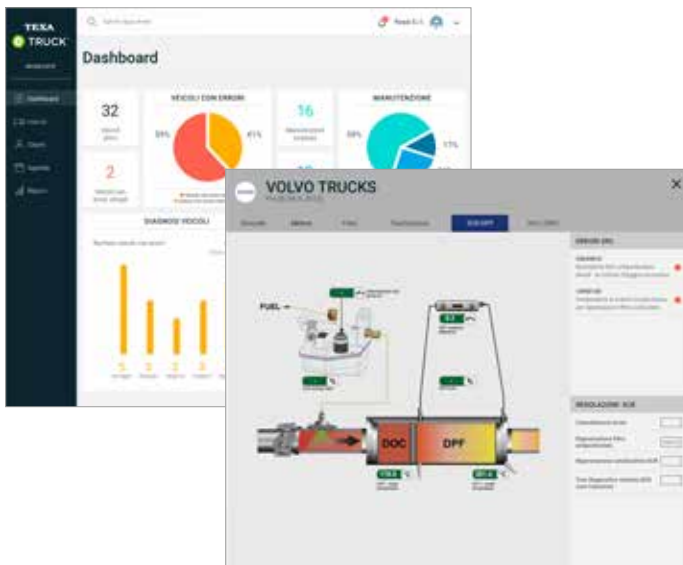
TEXA
TRUCK

Dashboard

Veicoli
Interventi
Clienti
Agenda
Report

Dashboard

32

2

VEICOLI CON ERRORI

59%

41%

16

MANUTENZIONE

58%

17%

DIAGNOSI VEICOLI

5
2
2
3

VOLVO TRUCKS

DOC/DPF

ERRORI (2)

REGOLAZIONI SCR

FUEL

DOC

DPF

178.5

481.6